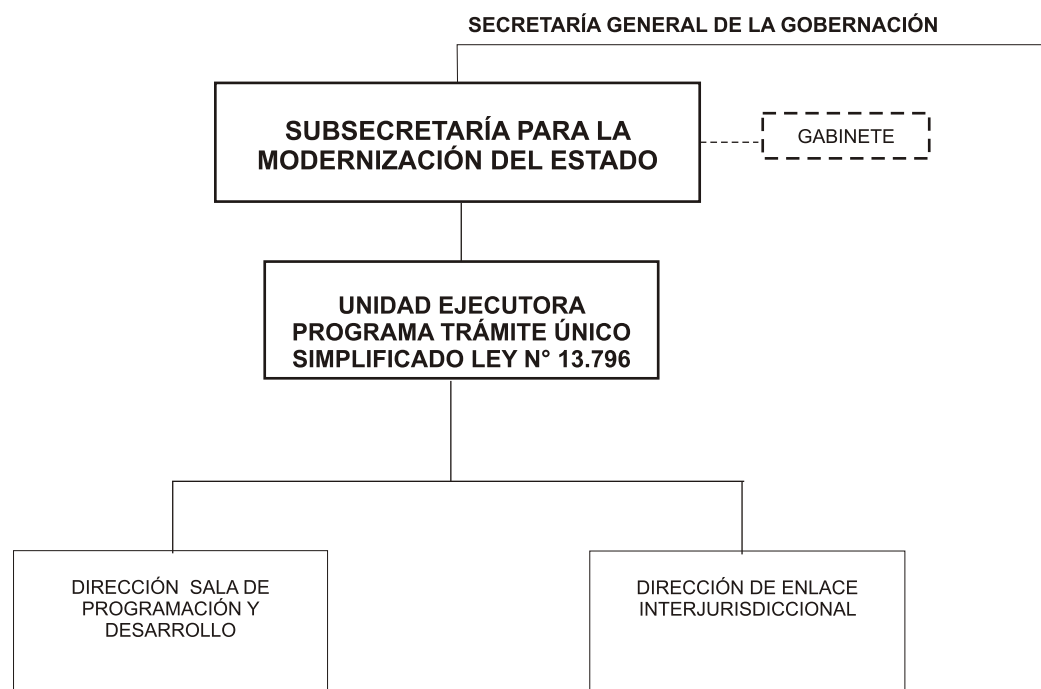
SECRETARÍA GENERAL DE LA GOBERNACIÓN

SUBSECRETARÍA PARA LA MODERNIZACIÓN DEL ESTADO

GABINETE

UNIDAD EJECUTORA PROGRAMA TRÁMITE ÚNICO SIMPLIFICADO LEY N° 13.796

DIRECCIÓN SALA DE PROGRAMACIÓN Y DESARROLLO

DIRECCIÓN DE ENLACE INTERJURISDICCIONAL